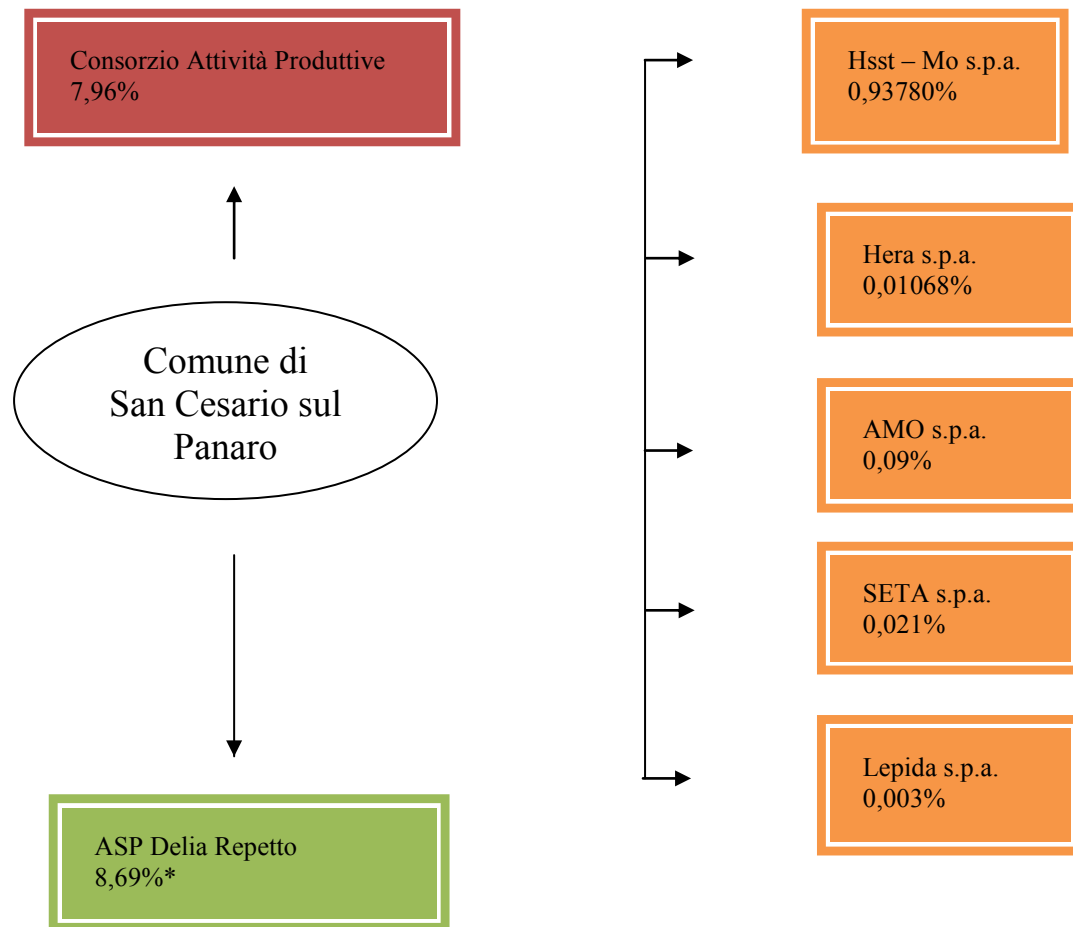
Consorzio Attività Produttive
7,96%

Comune di
San Cesario sul
Panaro

ASP Delia Repetto
8,69%*

Hsst – Mo s.p.a.
0,93780%

Hera s.p.a.
0,01068%

AMO s.p.a.
0,09%

SETA s.p.a.
0,021%

Lepida s.p.a.
0,003%